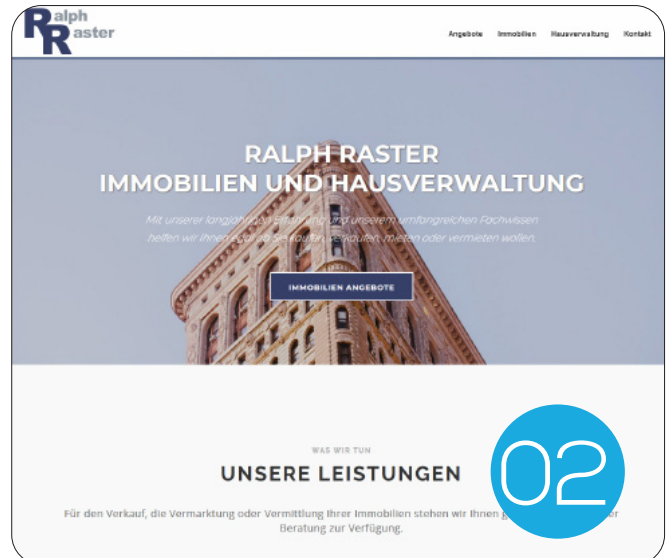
Ralph Raster

Angebote Immobilien Hausverwaltung Kontakt

RALPH RASTER
IMMOBILIEN UND HAUSVERWALTUNG

Mit unserer langjährigen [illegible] und unserem umfangreichen Fachwissen helfen wir Ihnen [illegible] Sie kaufen, verkaufen, mieten oder vermieten wollen.

IMMOBILIEN ANGEBOTE

02

WAS WIR TUN

UNSERE LEISTUNGEN

Für den Verkauf, die Vermarktung oder Vermittlung Ihrer Immobilien stehen wir Ihnen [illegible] Beratung zur Verfügung.